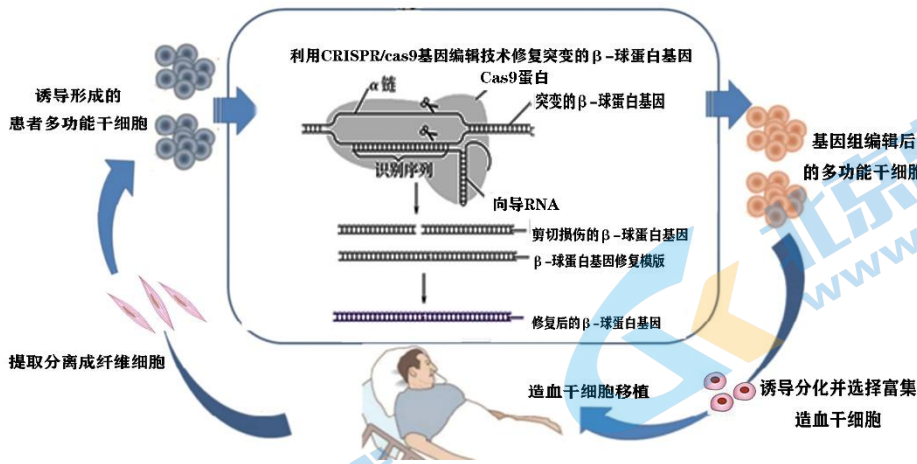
利用CRISPR/cas9基因编辑技术修复突变的β-球蛋白基因

α链

Cas9蛋白

突变的β-球蛋白基因

识别序列

向导RNA

剪切损伤的β-球蛋白基因

β-球蛋白基因修复模版

修复后的β-球蛋白基因

诱导形成的患者多功能干细胞

基因组编辑后的多功能干细胞

提取分离成纤维细胞

造血干细胞移植

诱导分化并选择富集造血干细胞